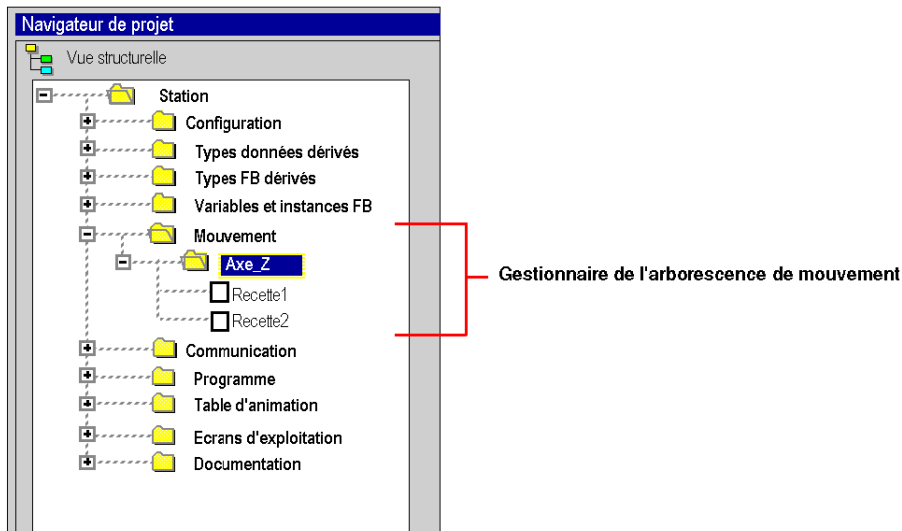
Navigateur de projet

Vue structurelle

Station

Configuration

Types données dérivés

Types FB dérivés

Variables et instances FB

Mouvement

Axe_Z

Recette1

Recette2

Communication

Programme

Table d'animation

Ecrans d'exploitation

Documentation

Gestionnaire de l'arborescence de mouvement